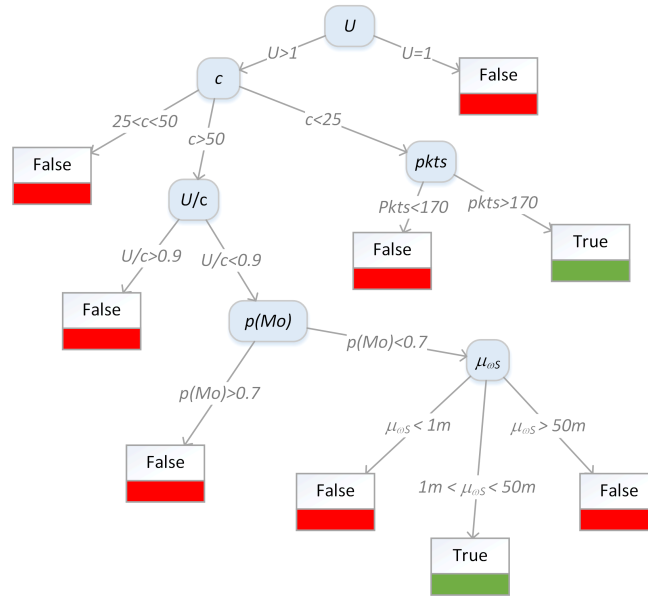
U

U>1

U=1

False

c

25<c<50

c>50

c<25

False

pkts

U/c

Pkts<170

pkts>170

False

True

U/c>0.9

U/c<0.9

False

p(Mo)

p(Mo)<0.7

$\mu_{\varnothing S}$

p(Mo)>0.7

$\mu_{\varnothing S} < 1m$

$\mu_{\varnothing S} > 50m$

False

False

$1m < \mu_{\varnothing S} < 50m$

False

True